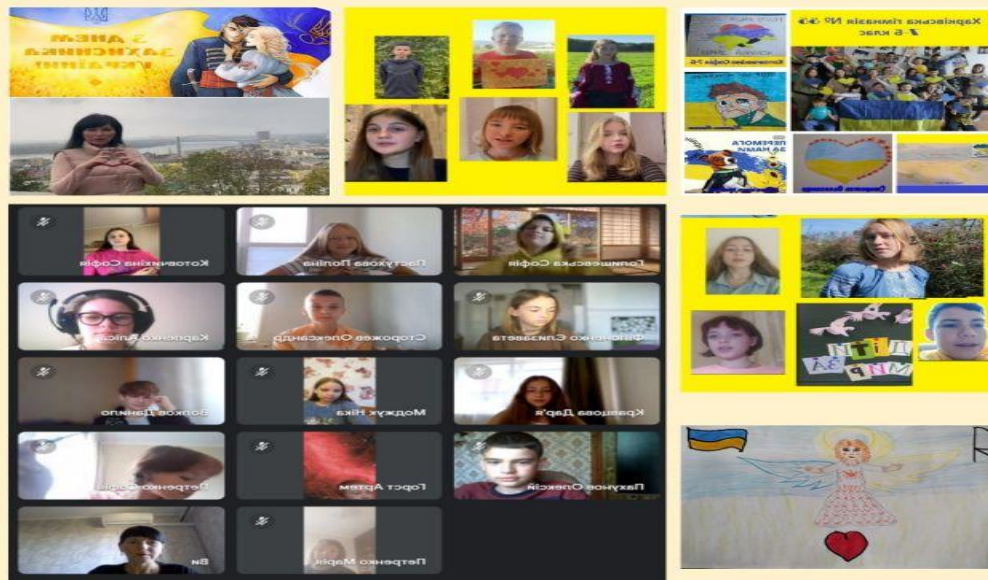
З Днем захисника України

Харківська гімназія № 93
7-Б клас

ПЕРЕМОГА ЗА НАМИ

Котовинкіна Софія
Пастухова Поліна
Голишевська Софія
Карпенко Аліса
Сторожев Олександр
Филоненко Єлизавета
Волков Данило
Моджук Ніка
Кравцова Дар'я
Петренко Софія
Горст Артем
Пахунов Олексій
Ви
Петренко Марія

ДІТИ ЗА МИР